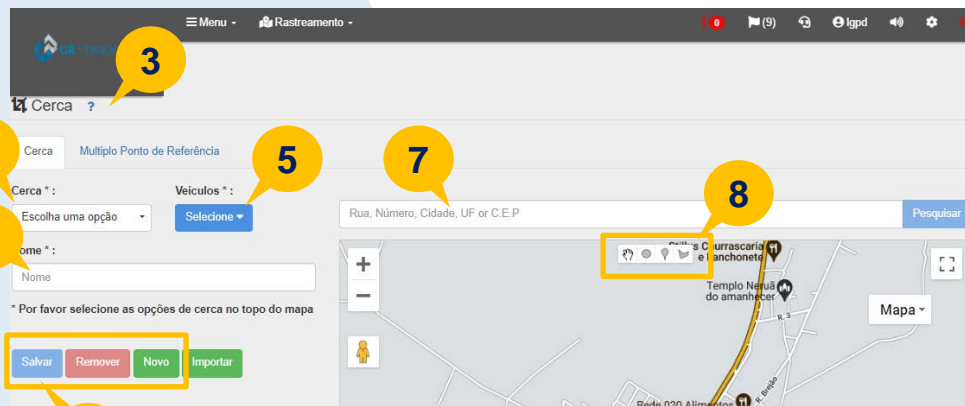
≡ Menu ▾ Rastreamento ▾ 0 (9) lgpd

3

Cerca ?

Cerca Multiplo Ponto de Referência

5

7

8

Cerca * :
Escolha uma opção

Veículos * :
Selecione ▾

Rua, Número, Cidade, UF or C.E.P

Pesquisar

Nome * :
Nome

* Por favor selecione as opções de cerca no topo do mapa

Salvar Remover Novo Importar

Stilus Churrascaria e Lanchonete

Templo Neruã do amanhecer

Mapa ▾

R. 3

Rede 020 Alimentos

R. Brejão